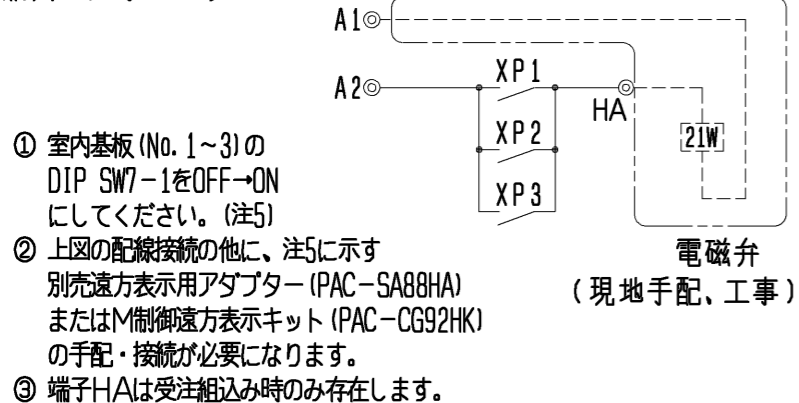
A1
A2
XP1
XP2
XP3
HA
21W
電磁弁
(現地手配、工事)

① 室内基板(No. 1~3)の DIP SW7-1をOFF→ON にしてください。(注5)
② 上図の配線接続の他に、注5に示す 別売遠方表示用アダプター(PAC-SA88HA) またはM制御遠方表示キット(PAC-CG92HK) の手配・接続が必要になります。
③ 端子HAは受注組込み時のみ存在します。